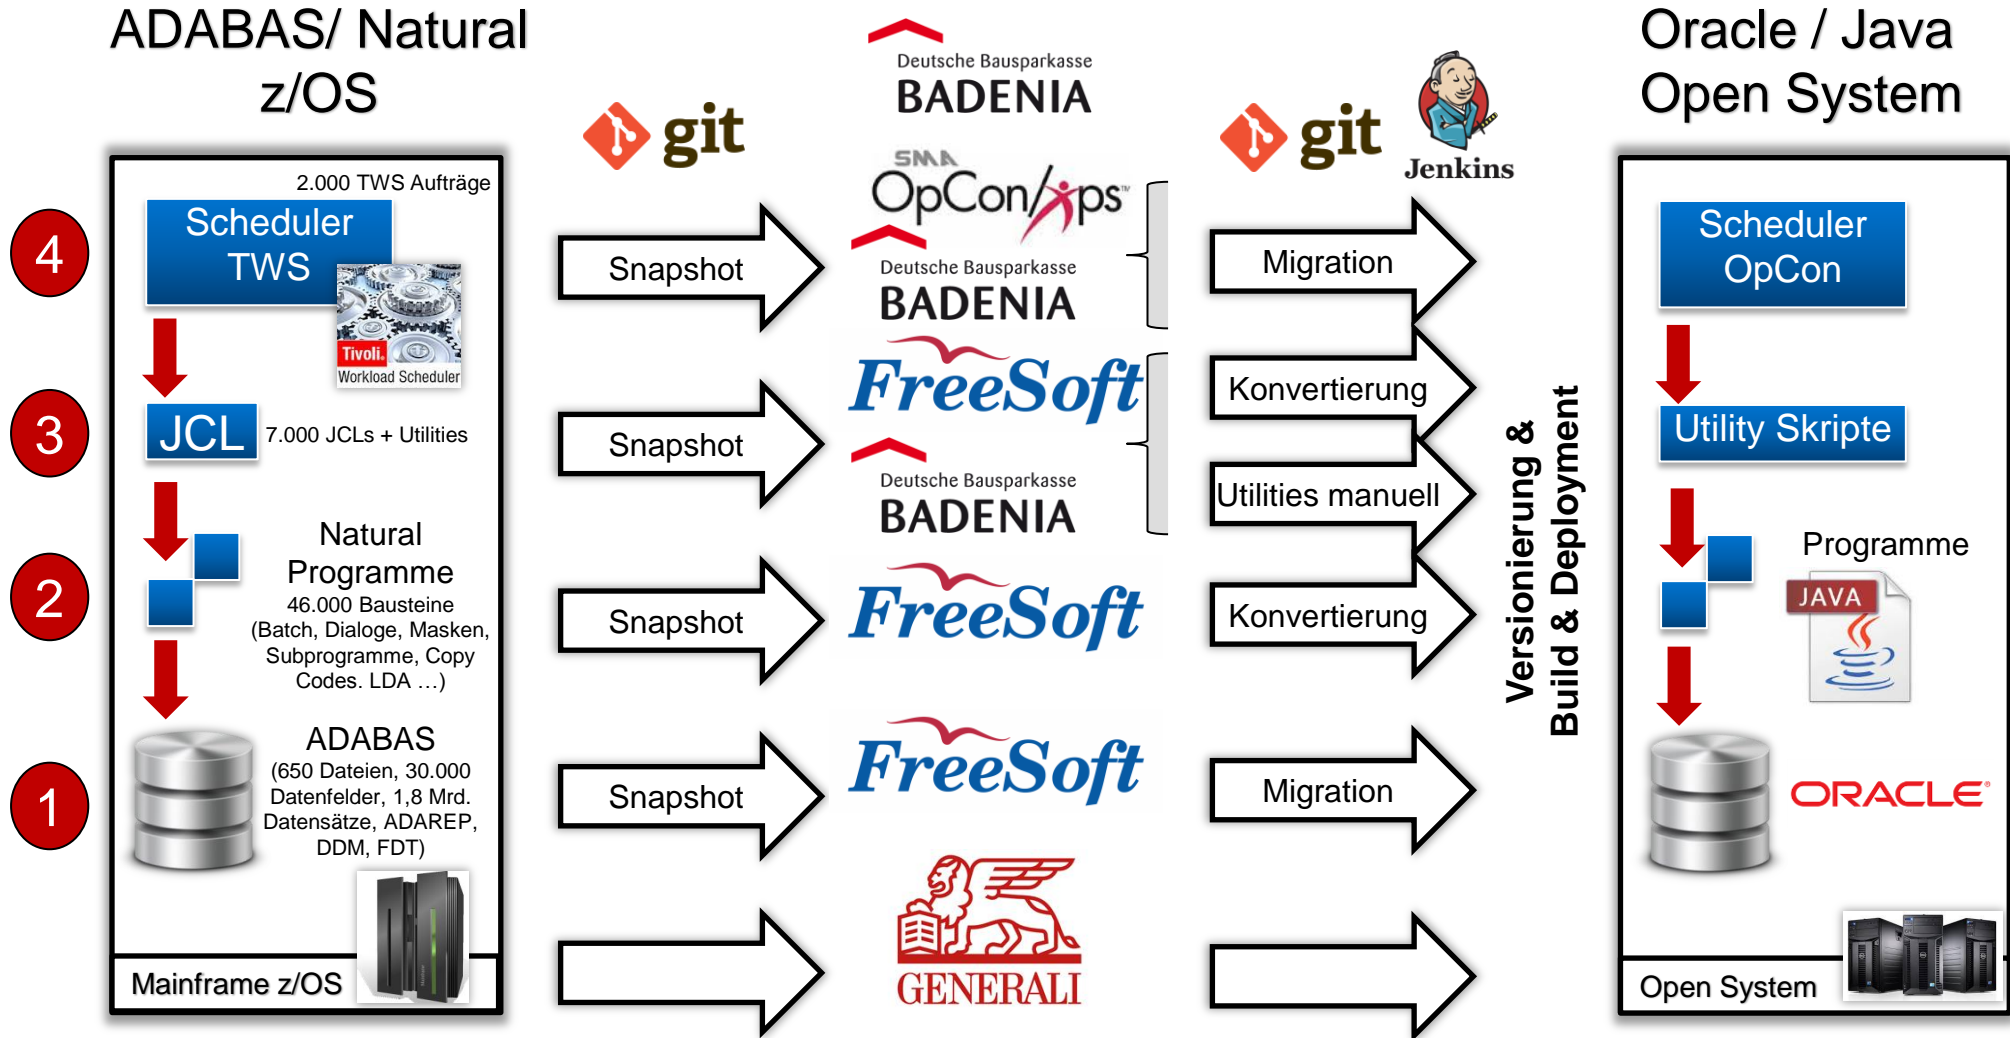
ADABAS/ Natural z/OS

git

Deutsche Bausparkasse
BADENIA

git

Jenkins

Oracle / Java
Open System

2.000 TWS Aufträge

Scheduler TWS

Tivoli. Workload Scheduler

4

Snapshot

SMA OpCon/xps

Deutsche Bausparkasse
BADENIA

Migration

Scheduler OpCon

3

JCL

7.000 JCLs + Utilities

Snapshot

FreeSoft

Konvertierung

Deutsche Bausparkasse
BADENIA

Utilities manuell

Utility Skripte

Versionierung &
Build & Deployment

2

Natural Programme
46.000 Bausteine
(Batch, Dialoge, Masken, Subprogramme, Copy Codes. LDA …)

Snapshot

FreeSoft

Konvertierung

Programme

JAVA

1

ADABAS
(650 Dateien, 30.000 Datenfelder, 1,8 Mrd. Datensätze, ADAREP, DDM, FDT)

Snapshot

FreeSoft

Migration

ORACLE

Mainframe z/OS

GENERALI

Open System